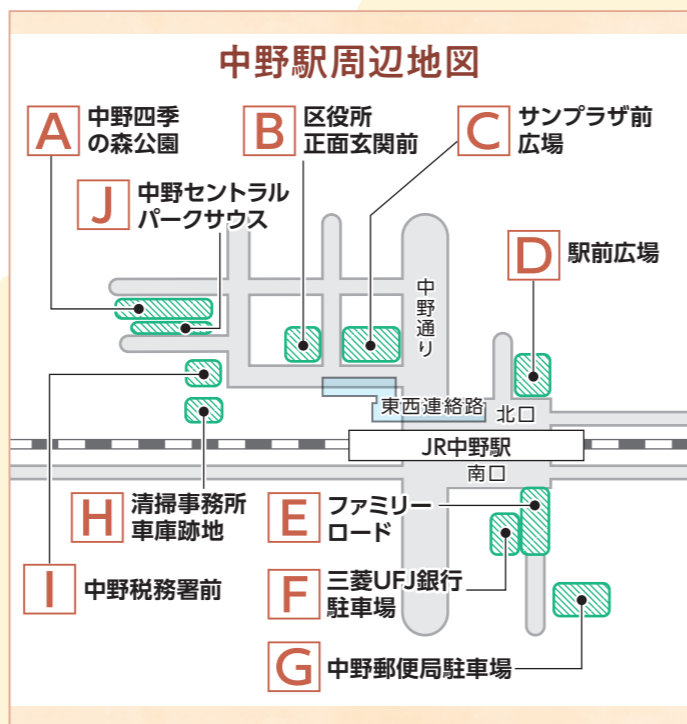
中野駅周辺地図

A 中野四季の森公園

B 区役所正面玄関前

C サンプラザ前広場

J 中野セントラルパークサウス

D 駅前広場

中野通り

東西連絡路

北口

JR中野駅

南口

H 清掃事務所車庫跡地

E ファミリーロード

I 中野税務署前

F 三菱UFJ銀行駐車場

G 中野郵便局駐車場